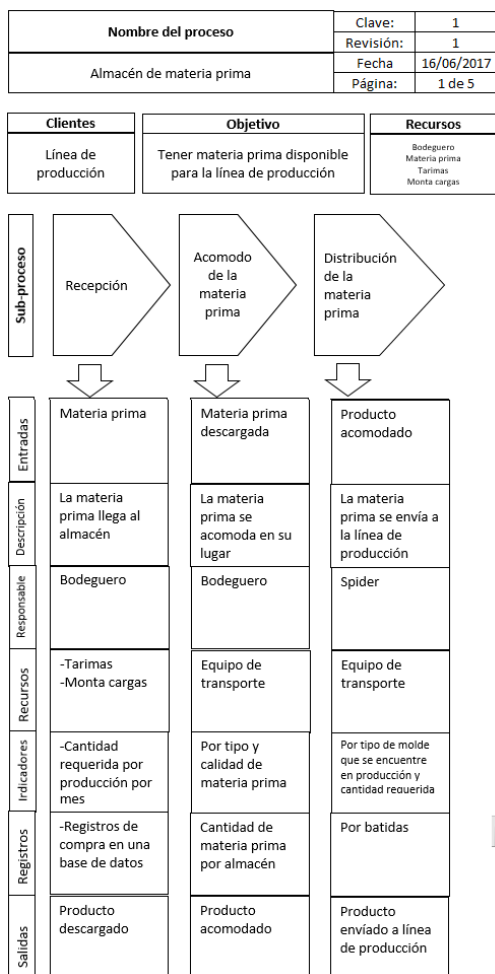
| Nombre del proceso | Clave: | 1 |
|---|---|---|
| | Revisión: | 1 |
| Almacén de materia prima | Fecha | 16/06/2017 |
| | Página: | 1 de 5 |

| Clientes | Objetivo | Recursos |
|---|---|---|
| Línea de producción | Tener materia prima disponible para la línea de producción | Bodeguero Materia prima Tarimas Monta cargas |

| Sub-proceso | Recepción | Acomodo de la materia prima | Distribución de la materia prima |
|---|---|---|---|
| Entradas | Materia prima | Materia prima descargada | Producto acomodado |
| Descripción | La materia prima llega al almacén | La materia prima se acomoda en su lugar | La materia prima se envía a la línea de producción |
| Responsable | Bodeguero | Bodeguero | Spider |
| Recursos | -Tarimas -Monta cargas | Equipo de transporte | Equipo de transporte |
| Irdicadores | -Cantidad requerida por producción por mes | Por tipo y calidad de materia prima | Por tipo de molde que se encuentre en producción y cantidad requerida |
| Registros | -Registros de compra en una base de datos | Cantidad de materia prima por almacén | Por batidas |
| Salidas | Producto descargado | Producto acomodado | Producto enviado a línea de producción |